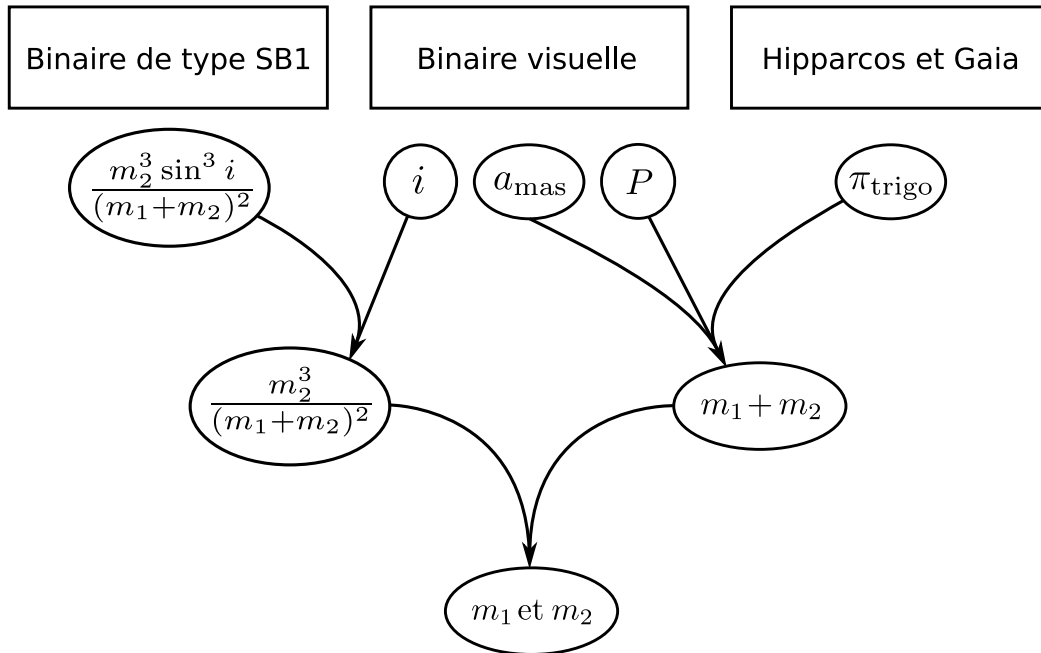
Binaire de type SB1

Binaire visuelle

Hipparcos et Gaia

$\frac{m_2^3 \sin^3 i}{(m_1+m_2)^2}$

$i$

$a_{\text{mas}}$

$P$

$\pi_{\text{trigo}}$

$\frac{m_2^3}{(m_1+m_2)^2}$

$m_1+m_2$

$m_1 \text{ et } m_2$